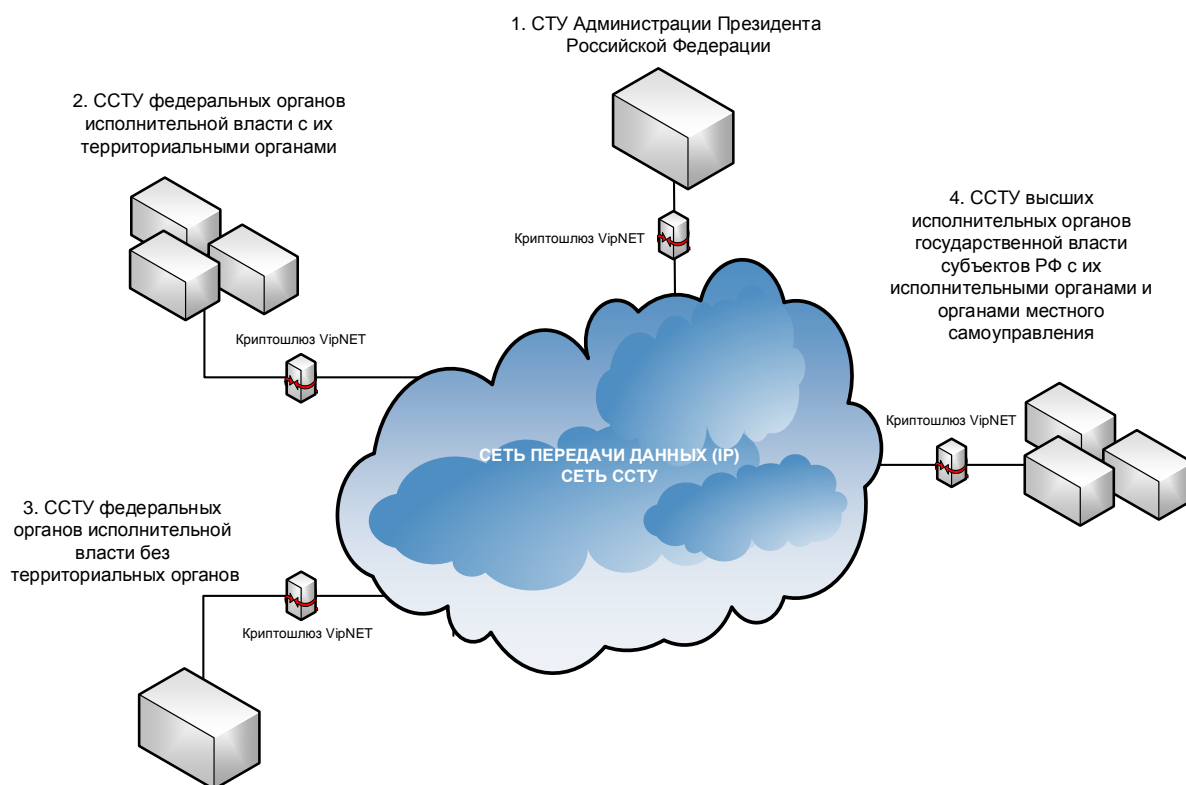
1. СТУ Администрации Президента Российской Федерации

2. ССТУ федеральных органов исполнительной власти с их территориальными органами

Криптошлюз VipNET

4. ССТУ высших исполнительных органов государственной власти субъектов РФ с их исполнительными органами и органами местного самоуправления

Криптошлюз VipNET

СЕТЬ ПЕРЕДАЧИ ДАННЫХ (IP)
СЕТЬ ССТУ

Криптошлюз VipNET

3. ССТУ федеральных органов исполнительной власти без территориальных органов

Криптошлюз VipNET